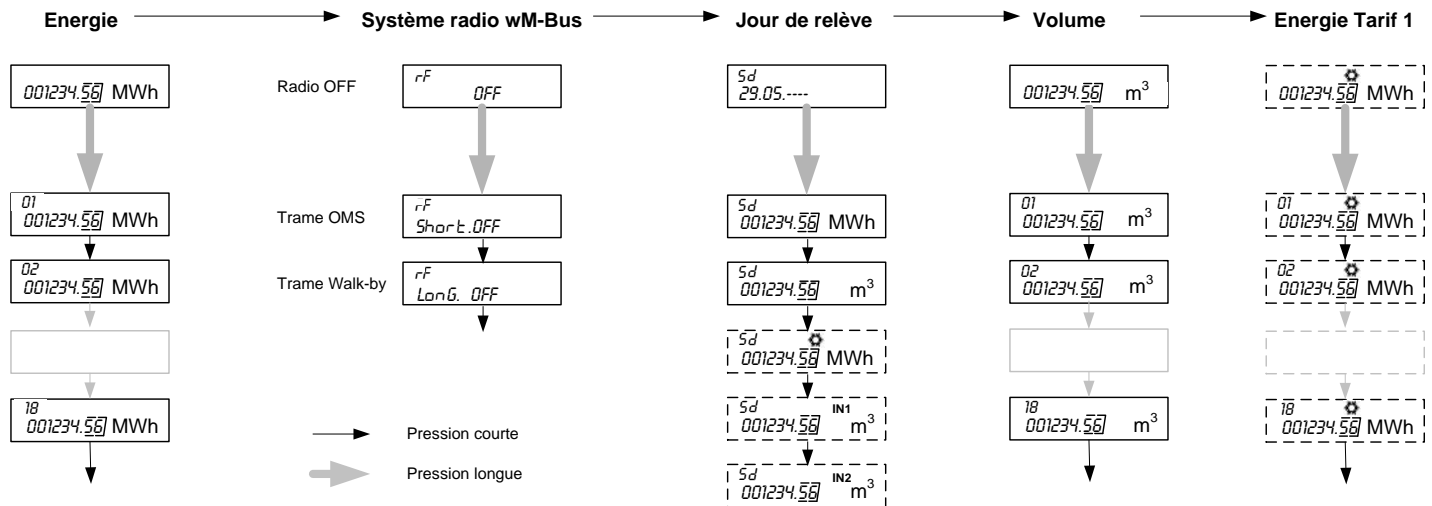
Energie → Système radio wM-Bus → Jour de relève → Volume → Energie Tarif 1

001234.56 MWh

01
001234.56 MWh

02
001234.56 MWh

18
001234.56 MWh

Radio OFF
rF
OFF

Trame OMS
rF
Short.OFF

Trame Walk-by
rF
LonG. OFF

Pression courte

Pression longue

Sd
29.05.----

Sd
001234.56 MWh

Sd
001234.56 $m^3$

Sd
001234.56 MWh

Sd IN1
001234.56 $m^3$

Sd IN2
001234.56 $m^3$

001234.56 $m^3$

01
001234.56 $m^3$

02
001234.56 $m^3$

18
001234.56 $m^3$

001234.56 MWh

01
001234.56 MWh

02
001234.56 MWh

18
001234.56 MWh